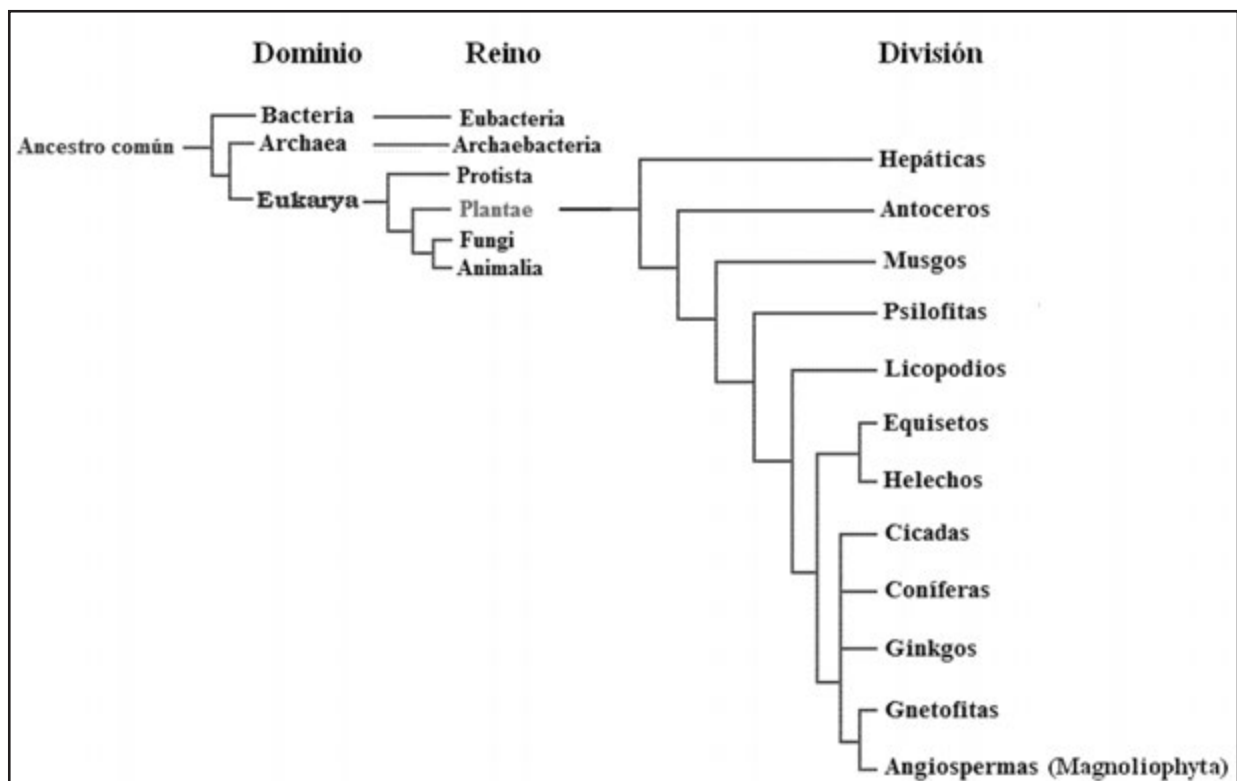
Dominio

Reino

División

Ancestro común

Bacteria

Archaea

Eukarya

Eubacteria

Archaebacteria

Protista

Plantae

Fungi

Animalia

Hepáticas

Antoceros

Musgos

Psilofitas

Licopodios

Equisetos

Helechos

Cicadas

Coníferas

Ginkgos

Gnetofitas

Angiospermas (Magnoliophyta)